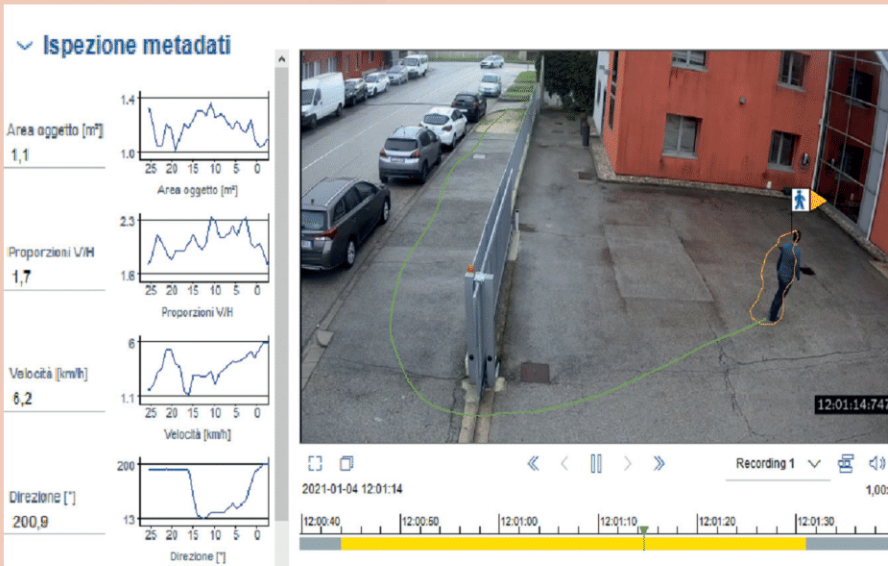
Ispezione metadati

Area oggetto [m²]
1,1

1,4
1,0
25 20 15 10 5 0
Area oggetto [m²]

Proporzioni V/H
1,7

2,3
1,6
25 20 15 10 5 0
Proporzioni V/H

Velocità [km/h]
6,2

6
1,1
25 20 15 10 5 0
Velocità [km/h]

Direzione [°]
200,9

200
13
25 20 15 10 5 0
Direzione [°]

12:01:14:747

2021-01-04 12:01:14

Recording 1

1,00

12:00:40 12:00:50 12:01:00 12:01:10 12:01:20 12:01:30